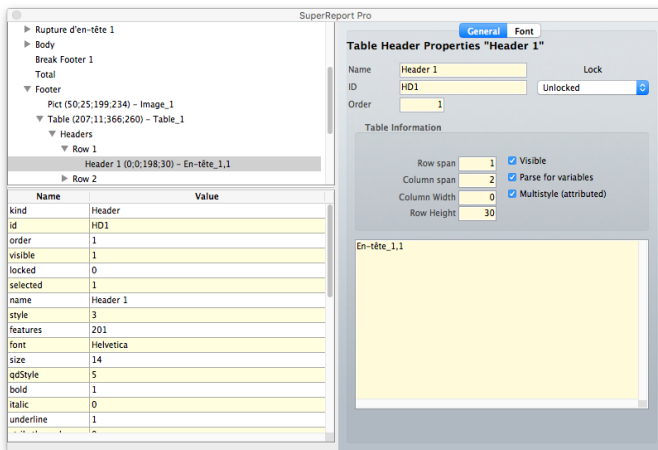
SuperReport Pro

Rupture d'en-tête 1
Body
Break Footer 1
Total
Footer
Pict (50;25;199;234) – Image_1
Table (207;11;366;260) – Table_1
Headers
Row 1
Header 1 (0;0;198;30) – En-tête_1,1
Row 2

| Name | Value |
|---|---|
| kind | Header |
| id | HD1 |
| order | 1 |
| visible | 1 |
| locked | 0 |
| selected | 1 |
| name | Header 1 |
| style | 3 |
| features | 201 |
| font | Helvetica |
| size | 14 |
| qdStyle | 5 |
| bold | 1 |
| italic | 0 |
| underline | 1 |
| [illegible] | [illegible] |

General Font

Table Header Properties "Header 1"

Name Header 1
Lock
ID HD1
Unlocked
Order 1

Table Information

Row span 1
Visible
Column span 2
Parse for variables
Column Width 0
Multistyle (attributed)
Row Height 30

En-tête_1,1